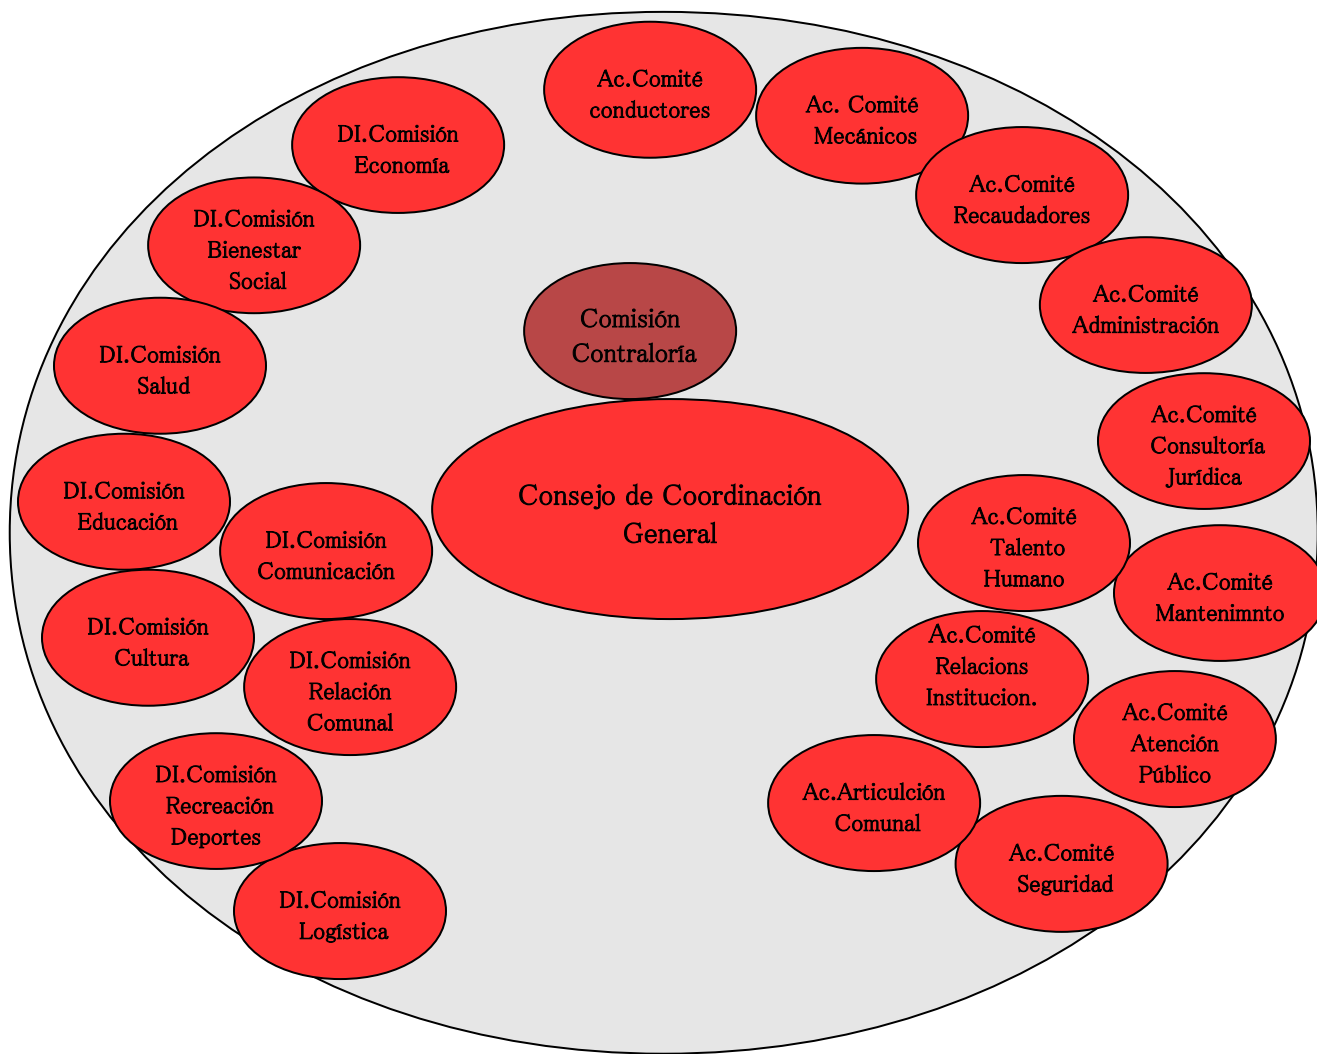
Ac.Comité conductores

Ac. Comité Mecánicos

DI.Comisión Economía

Ac.Comité Recaudadores

DI.Comisión Bienestar Social

Ac.Comité Administración

Comisión Contraloría

DI.Comisión Salud

Ac.Comité Consultoría Jurídica

DI.Comisión Educación

Consejo de Coordinación General

Ac.Comité Talento Humano

DI.Comisión Comunicación

Ac.Comité Mantenimnto

DI.Comisión Cultura

Ac.Comité Relacions Institucion.

DI.Comisión Relación Comunal

Ac.Comité Atención Público

DI.Comisión Recreación Deportes

Ac.Articulción Comunal

Ac.Comité Seguridad

DI.Comisión Logística